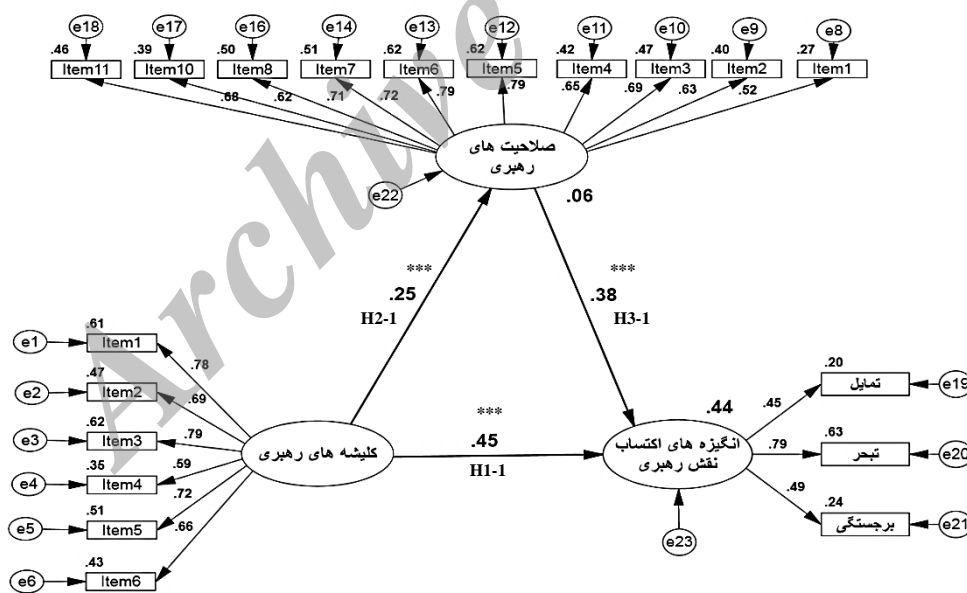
e18 e17 e16 e14 e13 e12 e11 e10 e9 e8

.46 Item11
.39 Item10
.50 Item8
.51 Item7
.62 Item6
.62 Item5
.42 Item4
.47 Item3
.40 Item2
.27 Item1

.68 .62 .71 .72 .79 .79 .65 .69 .63 .52

صلاحیت های رهبری

e22

.06

***
.25
H2-1

***
.38
H3-1

e1 .61 Item1 .78
e2 .47 Item2 .69
e3 .62 Item3 .79
e4 .35 Item4 .59
e5 .51 Item5 .72
e6 .43 Item6 .66

کلیشه های رهبری

***
.45
H1-1

.44
انگیزه های اکتساب نقش رهبری

e23

.20 تمایل e19 .45
.63 تبحر e20 .79
.24 برجستگی e21 .49

Archive